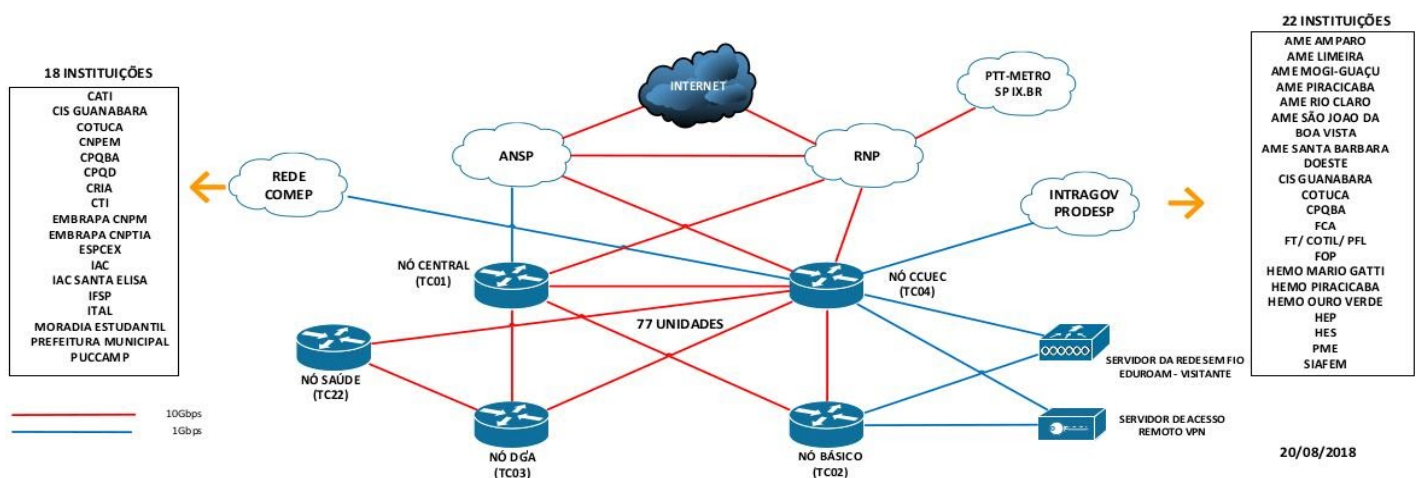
18 INSTITUIÇÕES

CATI
CIS GUANABARA
COTUCA
CNPEM
CPQBA
CPQD
CRIA
CTI
EMBRAPA CNPM
EMBRAPA CNPTIA
ESPCEX
IAC
IAC SANTA ELISA
IFSP
ITAL
MORADIA ESTUDANTIL
PREFEITURA MUNICIPAL
PUCCAMP

REDE COMEP

INTERNET

PTT-METRO SP IX.BR

ANSP

RNP

INTRAGOV PRODESP

NÓ CENTRAL (TC01)

NÓ CCUEC (TC04)

77 UNIDADES

NÓ SAÚDE (TC22)

NÓ DGA (TC03)

NÓ BÁSICO (TC02)

SERVIDOR DA REDE SEM FIO EDUROAM - VISITANTE

SERVIDOR DE ACESSO REMOTO VPN

10Gbps
1Gbps

22 INSTITUIÇÕES

AME AMPARO
AME LIMEIRA
AME MOGI-GUAÇU
AME PIRACICABA
AME RIO CLARO
AME SÃO JOAO DA BOA VISTA
AME SANTA BARBARA DOESTE
CIS GUANABARA
COTUCA
CPQBA
FCA
FT/ COTIL/ PFL
FOP
HEMO MARIO GATTI
HEMO PIRACICABA
HEMO OURO VERDE
HEP
HES
PME
SIAFEM

20/08/2018